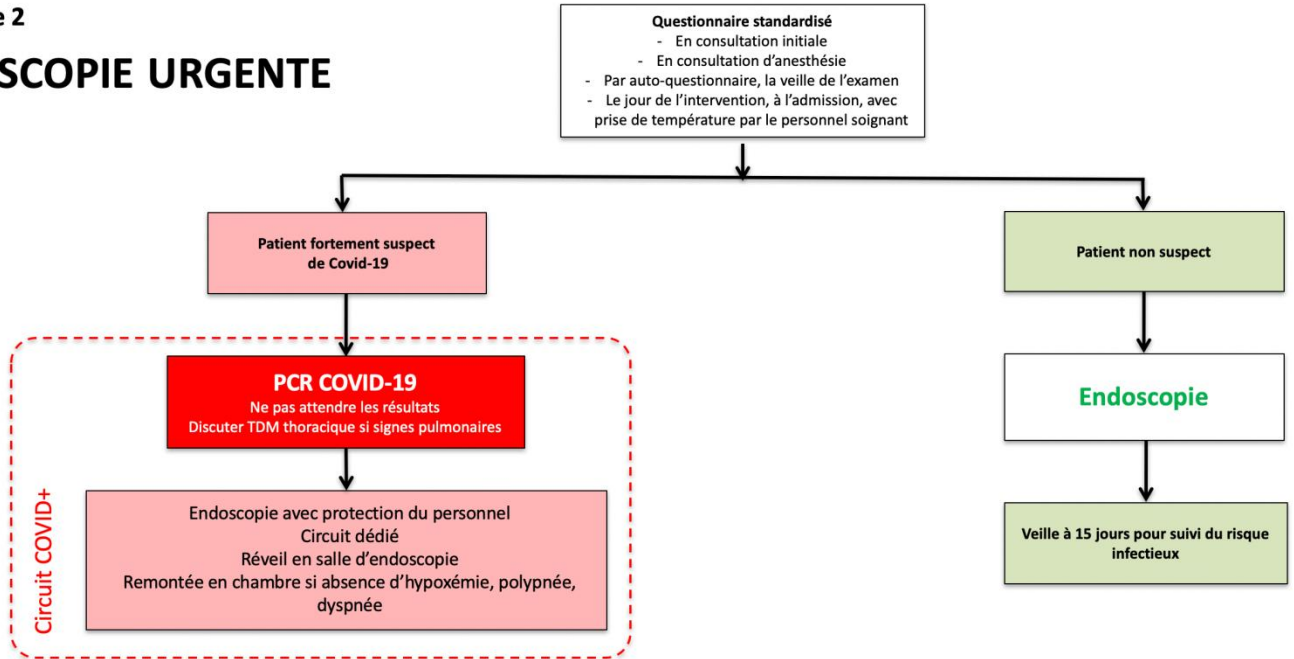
e 2

SCOPIE URGENTE

Questionnaire standardisé
- En consultation initiale
- En consultation d'anesthésie
- Par auto-questionnaire, la veille de l'examen
- Le jour de l'intervention, à l'admission, avec prise de température par le personnel soignant

Patient fortement suspect de Covid-19

Patient non suspect

PCR COVID-19
Ne pas attendre les résultats
Discuter TDM thoracique si signes pulmonaires

Endoscopie

Circuit COVID+

Endoscopie avec protection du personnel
Circuit dédié
Réveil en salle d'endoscopie
Remontée en chambre si absence d'hypoxémie, polypnée, dyspnée

Veille à 15 jours pour suivi du risque infectieux